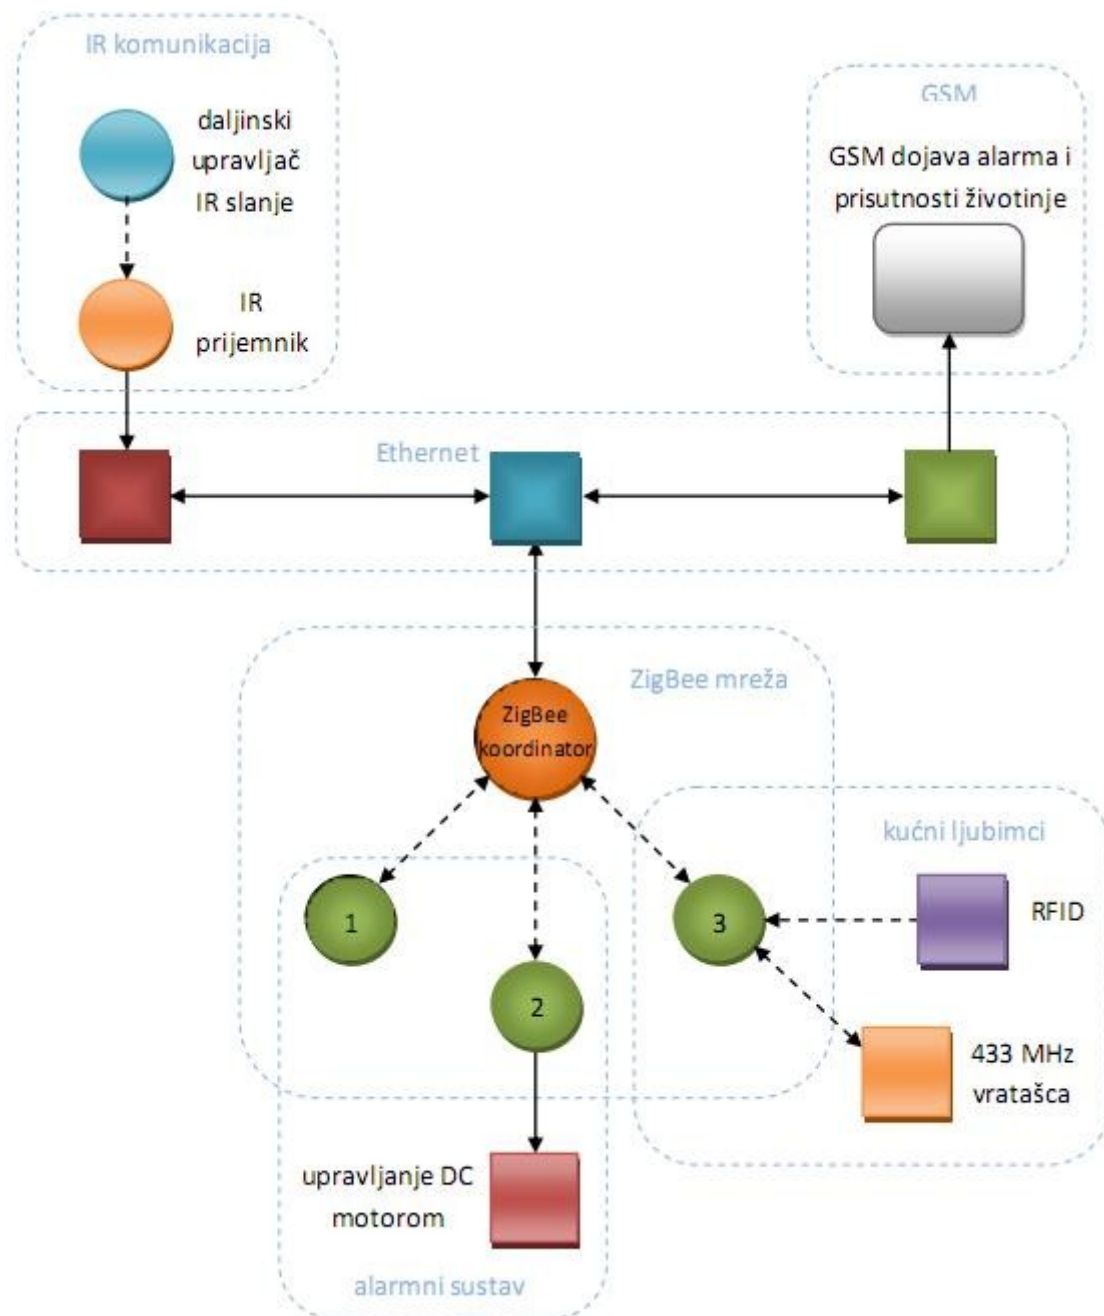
IR komunikacija

daljinski upravljač IR slanje

IR prijemnik

GSM

GSM dojava alarma i prisutnosti životinje

Ethernet

ZigBee mreža

ZigBee koordinator

kućni ljubimci

1

2

3

RFID

433 MHz vratašca

upravljanje DC motorom

alarmni sustav